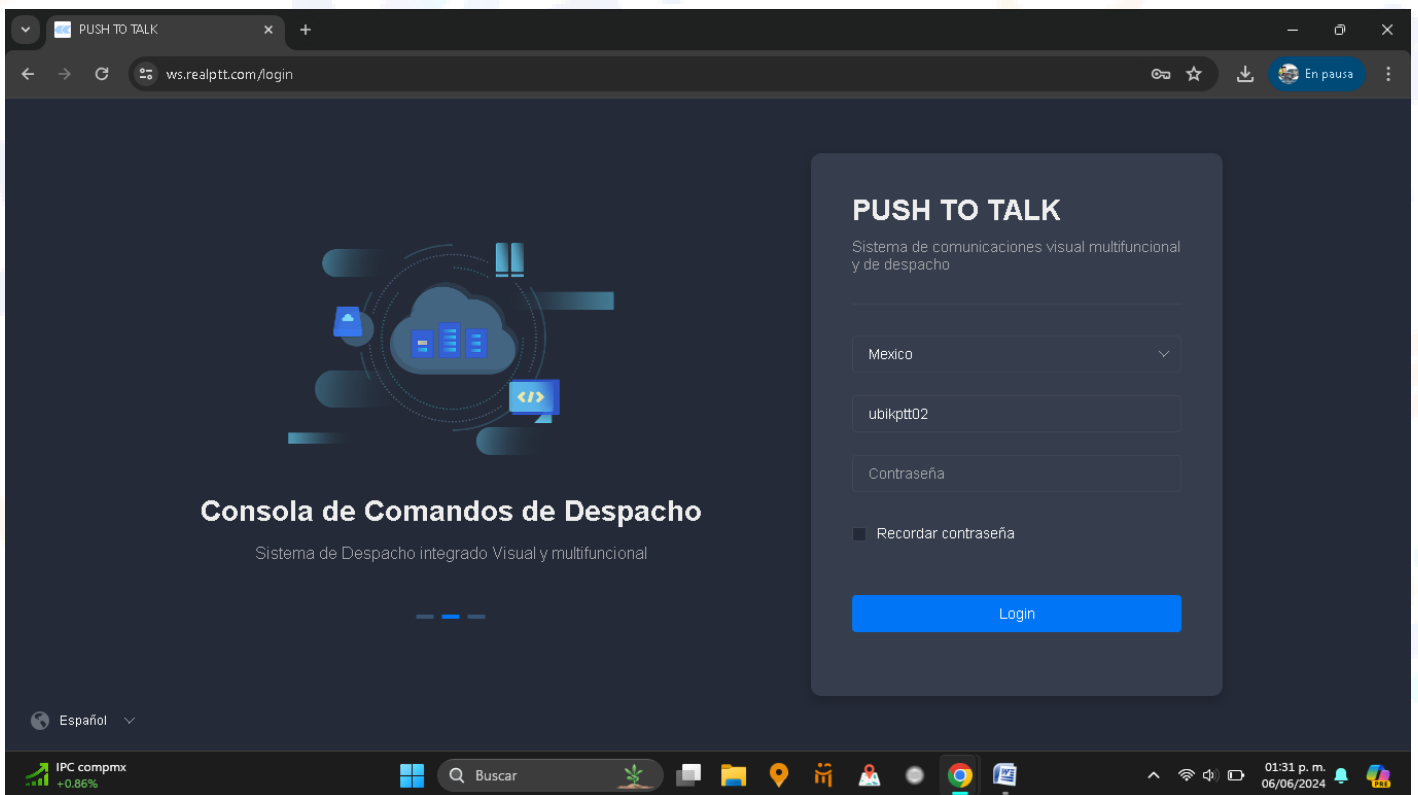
PUSH TO TALK

ws.realptt.com/login

En pausa

Consola de Comandos de Despacho

Sistema de Despacho integrado Visual y multifuncional

PUSH TO TALK

Sistema de comunicaciones visual multifuncional y de despacho

Mexico

ubikptt02

Contraseña

Recordar contraseña

Login

Español

IPC compmx
+0.86%

Buscar

01:31 p. m.
06/06/2024